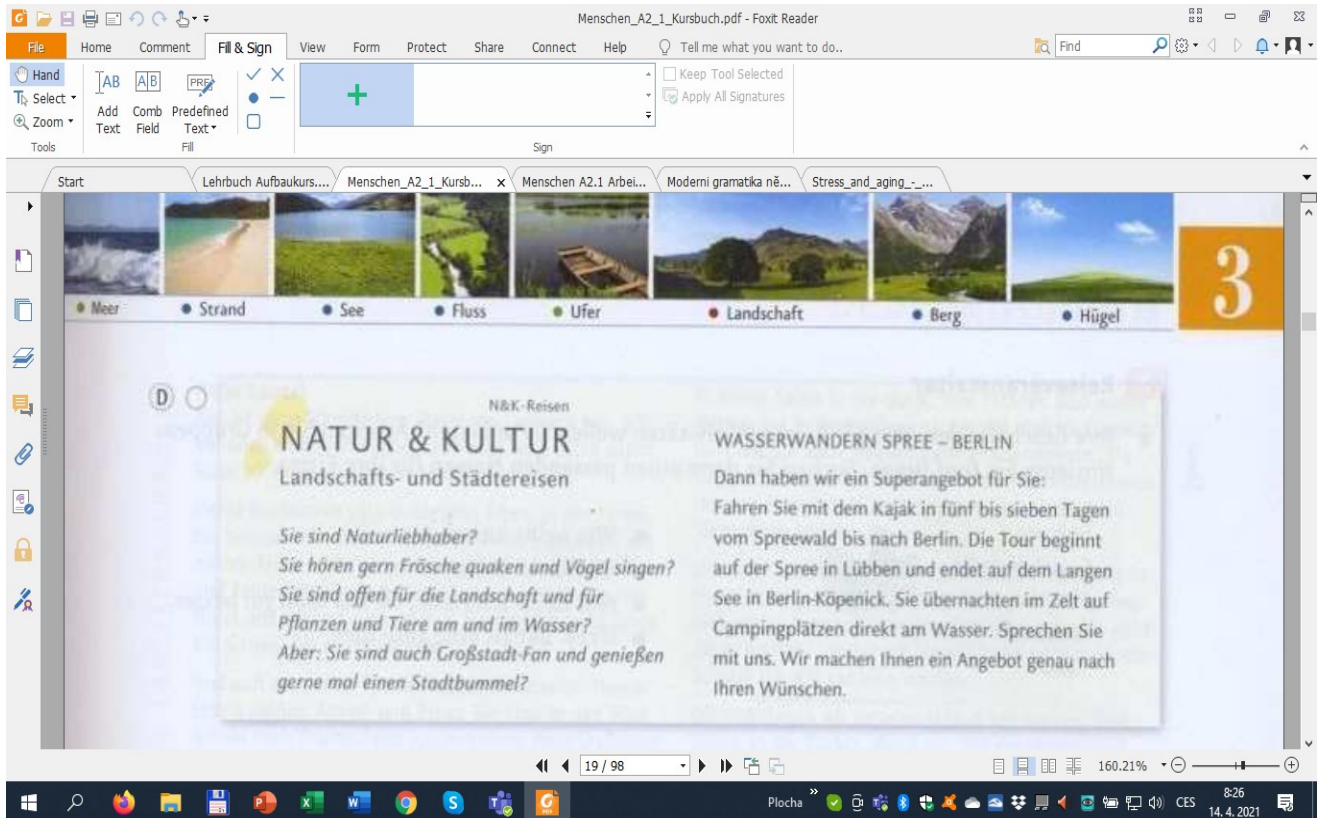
Menschen_A2_1_Kursbuch.pdf - Foxit Reader

File Home Comment Fill & Sign View Form Protect Share Connect Help Tell me what you want to do.. Find

Hand
Select
Zoom
Tools

Add Text
Comb Field
Predefined Text
Fill

Keep Tool Selected
Apply All Signatures
Sign

Start
Lehrbuch Aufbaukurs....
Menschen_A2_1_Kursb...
Menschen A2.1 Arbei...
Moderni gramatika ně...
Stress_and_aging_-_...

• Meer • Strand • See • Fluss • Ufer • Landschaft • Berg • Hügel

3

D

N&K-Reisen

NATUR & KULTUR
Landschafts- und Städtereisen

Sie sind Naturliebhaber?
Sie hören gern Frösche quaken und Vögel singen?
Sie sind offen für die Landschaft und für Pflanzen und Tiere am und im Wasser?
Aber: Sie sind auch Großstadt-Fan und genießen gerne mal einen Stadtbummel?

WASSERWANDERN SPREE – BERLIN

Dann haben wir ein Superangebot für Sie: Fahren Sie mit dem Kajak in fünf bis sieben Tagen vom Spreewald bis nach Berlin. Die Tour beginnt auf der Spree in Lübben und endet auf dem Langen See in Berlin-Köpenick. Sie übernachten im Zelt auf Campingplätzen direkt am Wasser. Sprechen Sie mit uns. Wir machen Ihnen ein Angebot genau nach Ihren Wünschen.

19 / 98

160.21%

Plocha

CES

8:26
14. 4. 2021